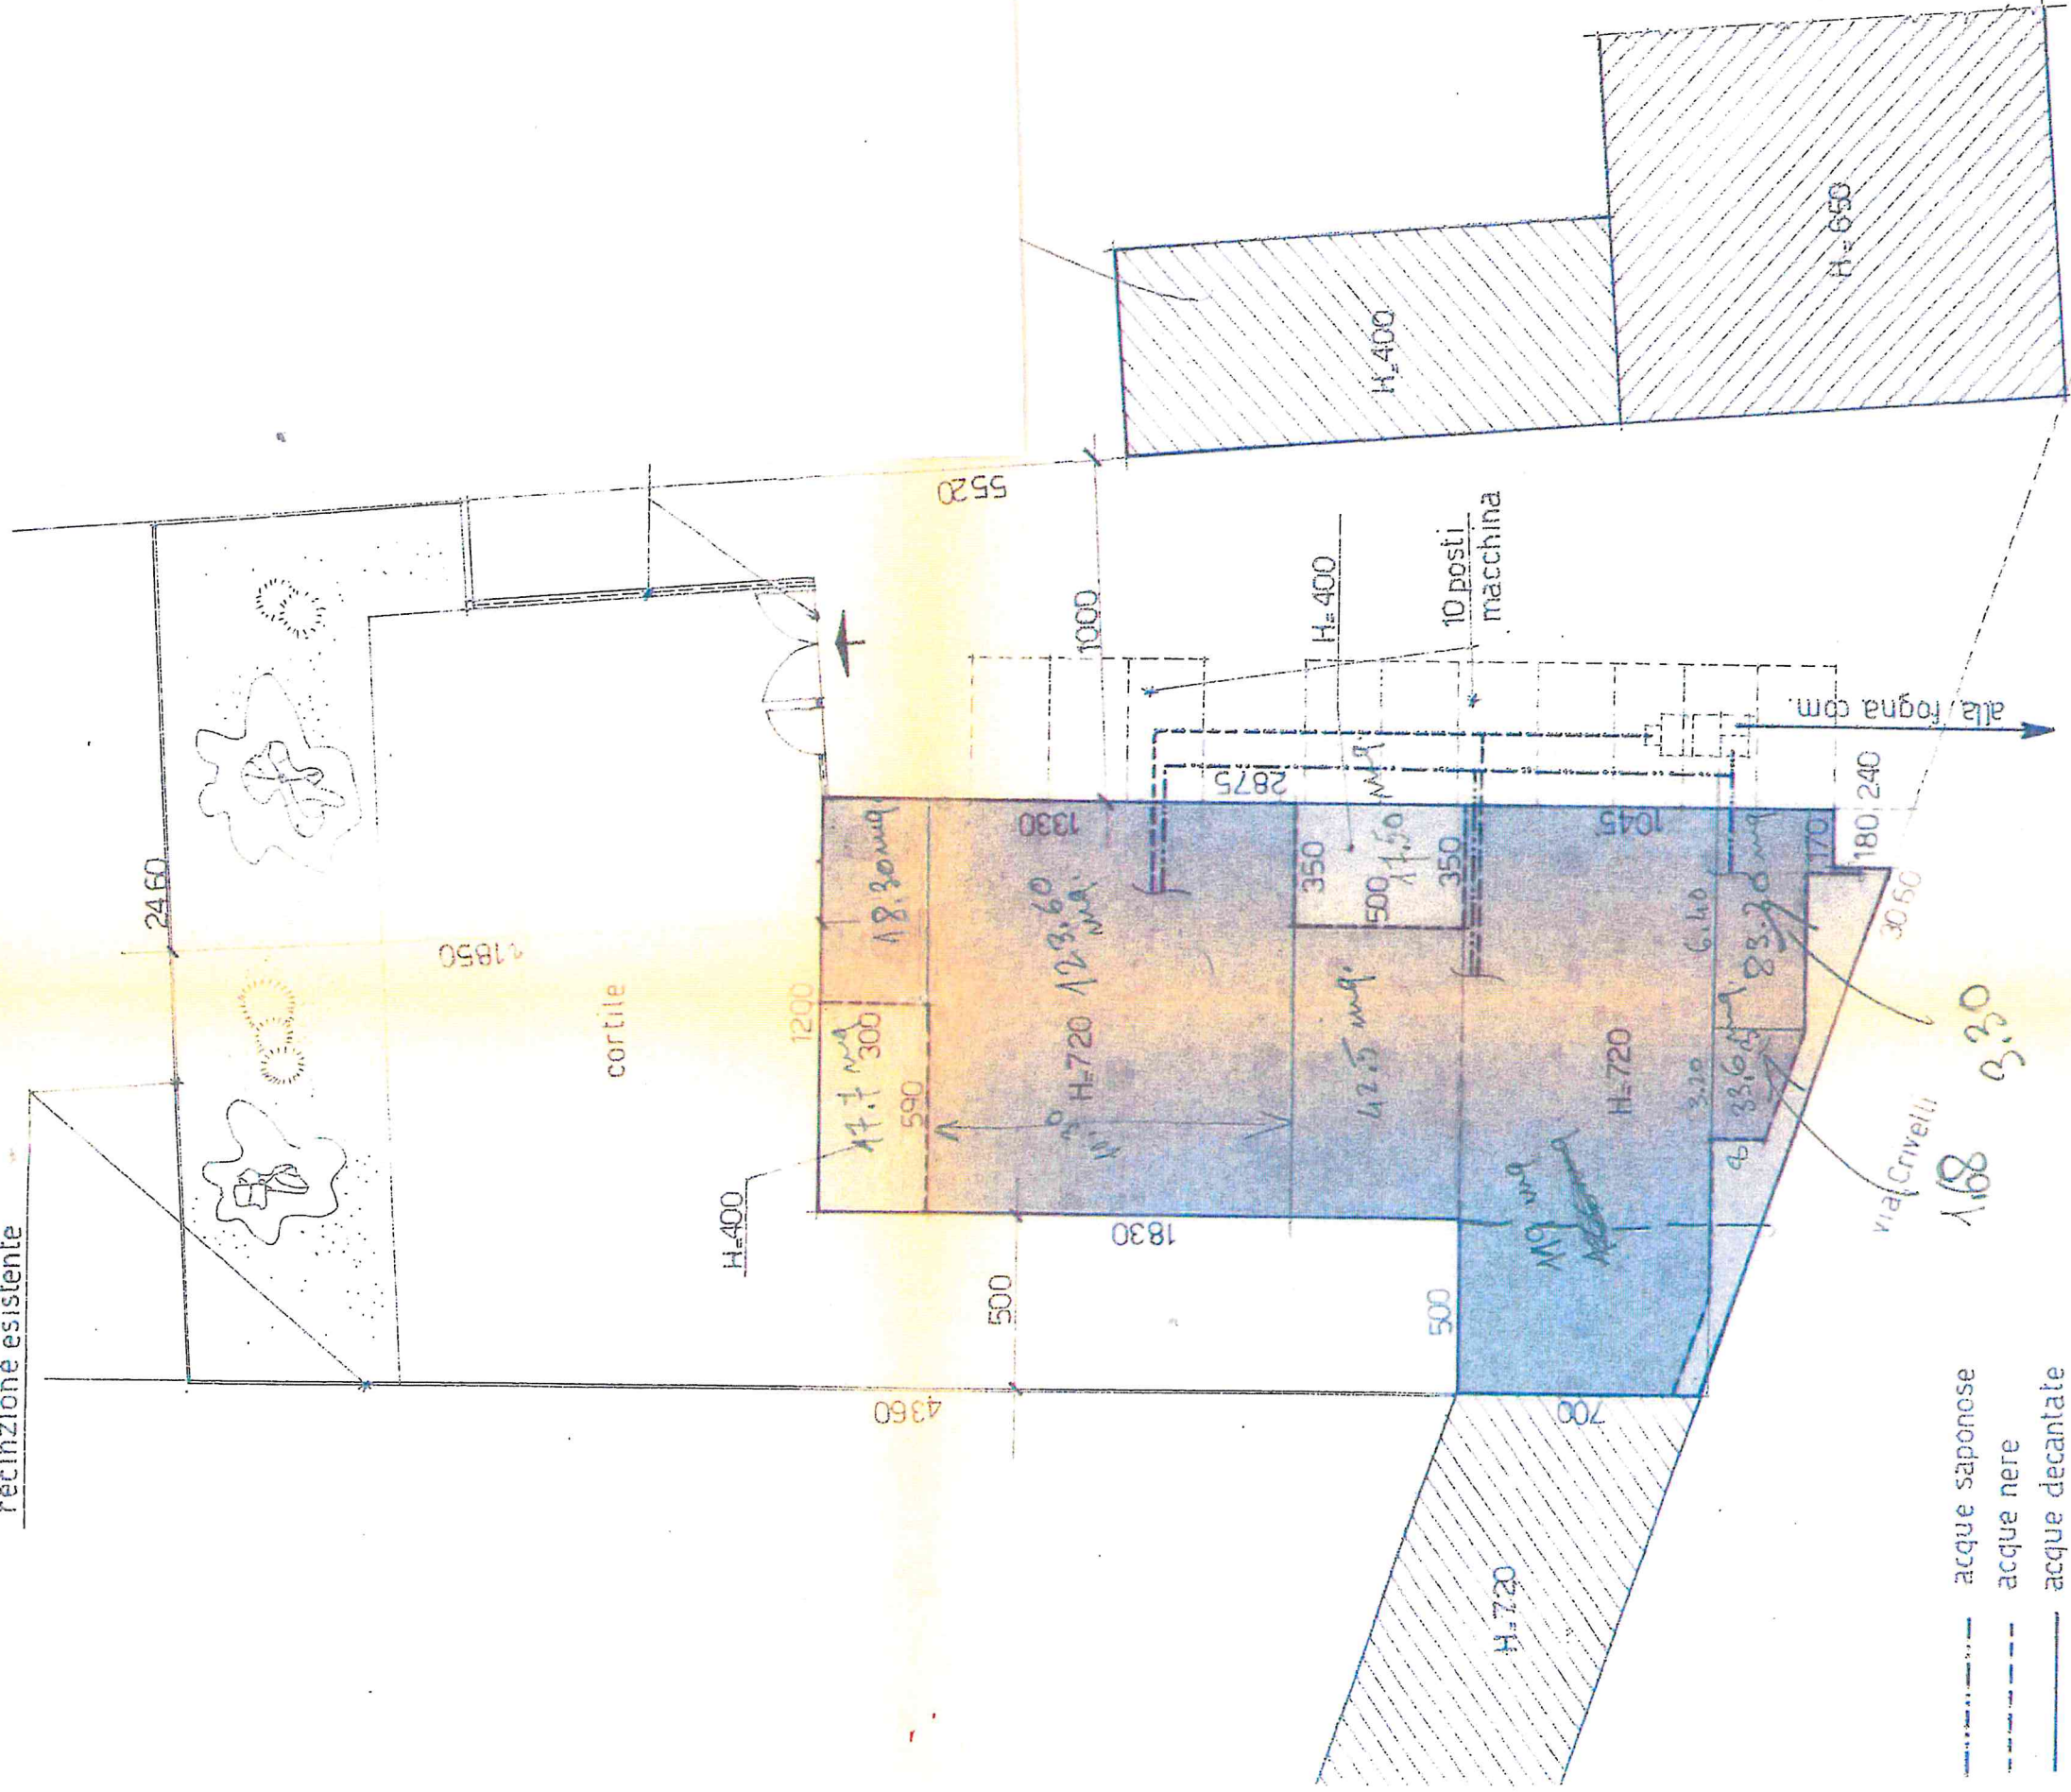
recinzione esistente

H=650

H=400

5520

1000

H=400

10 posti macchina

alla fogna com.

2875

1330

1045

240

180

170

30.50

2460

18.30 mq

123.60 mq

350

500

11.50 mq

350

6.40

83.20 mq

3.30

18850

cortile

1200

300

17.7 mq

590

H=720

42.5 mq

H=720

3.20

33.60 mq

4

via Crivelli

168

H=400

1830

119 mq

500

500

4360

700

H=720

acque saponose

acque nere

acque decantate